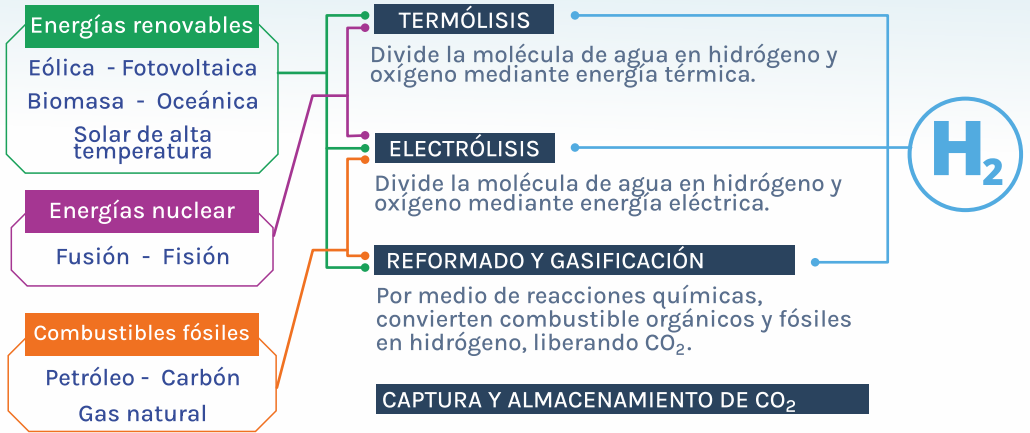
Energías renovables

Eólica - Fotovoltaica
Biomasa - Oceánica
Solar de alta temperatura

Energías nuclear

Fusión - Fisión

Combustibles fósiles

Petróleo - Carbón
Gas natural

TERMÓLISIS

Divide la molécula de agua en hidrógeno y oxígeno mediante energía térmica.

ELECTRÓLISIS

Divide la molécula de agua en hidrógeno y oxígeno mediante energía eléctrica.

REFORMADO Y GASIFICACIÓN

Por medio de reacciones químicas, convierten combustible orgánicos y fósiles en hidrógeno, liberando $CO_2$.

CAPTURA Y ALMACENAMIENTO DE $CO_2$

$H_2$